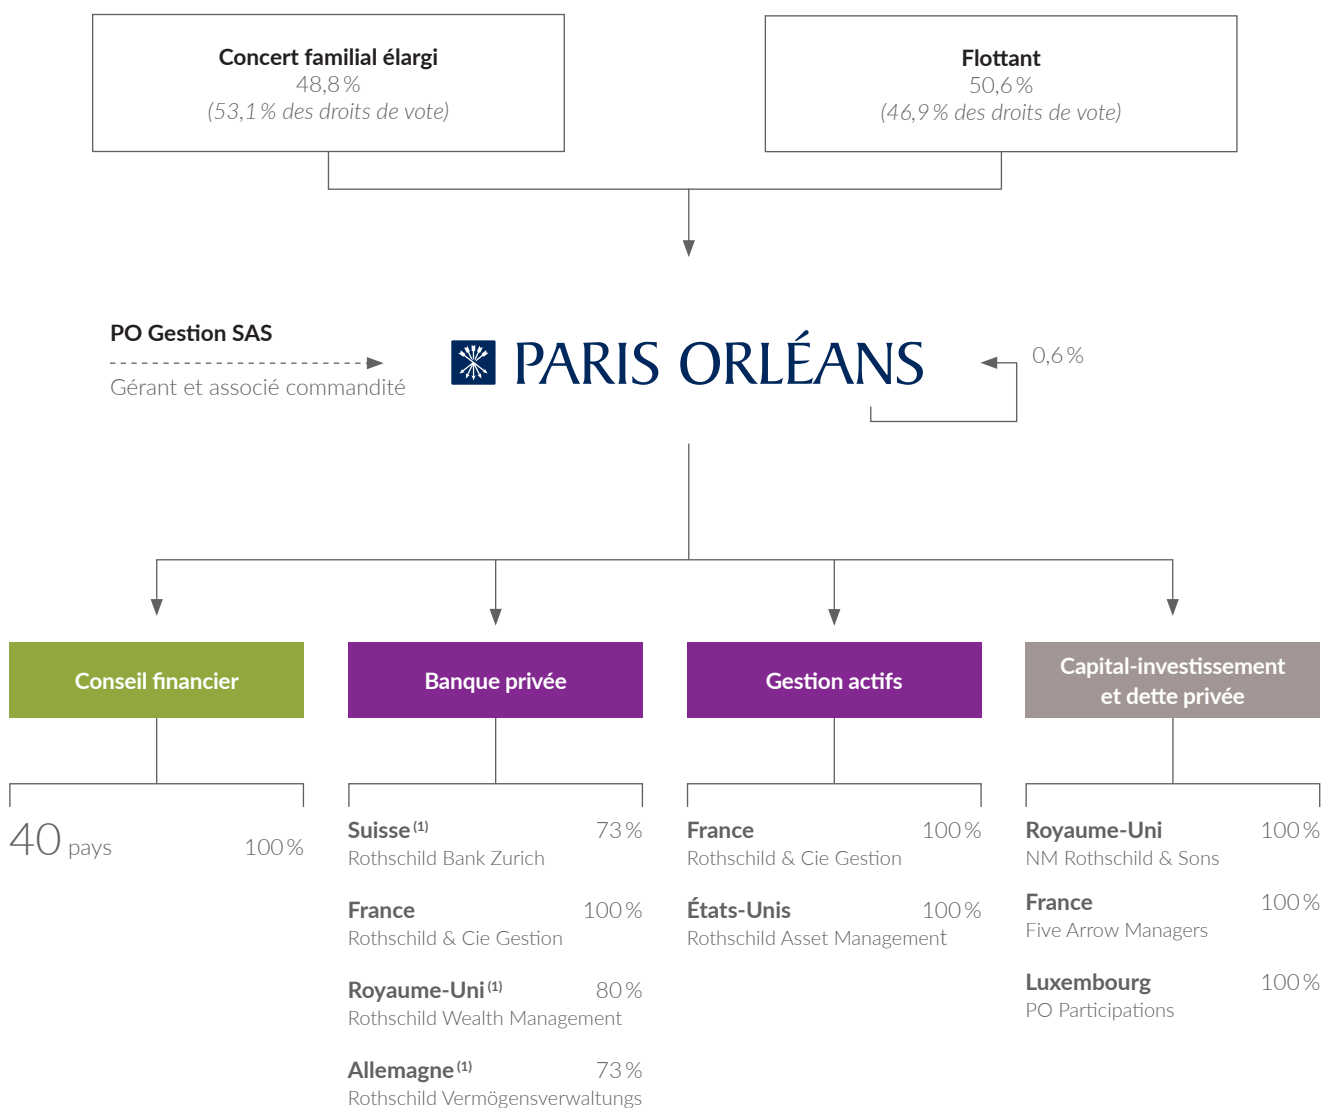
Concert familial élargi
48,8 %
(53,1 % des droits de vote)

Flottant
50,6 %
(46,9 % des droits de vote)

PO Gestion SAS
Gérant et associé commandité

PARIS ORLÉANS

0,6 %

Conseil financier

Banque privée

Gestion actifs

Capital-investissement et dette privée

40 pays 100 %

Suisse $^{(1)}$ 73 %
Rothschild Bank Zurich

France 100 %
Rothschild & Cie Gestion

Royaume-Uni $^{(1)}$ 80 %
Rothschild Wealth Management

Allemagne $^{(1)}$ 73 %
Rothschild Vermögensverwaltungs

France 100 %
Rothschild & Cie Gestion

États-Unis 100 %
Rothschild Asset Management

Royaume-Uni 100 %
NM Rothschild & Sons

France 100 %
Five Arrow Managers

Luxembourg 100 %
PO Participations